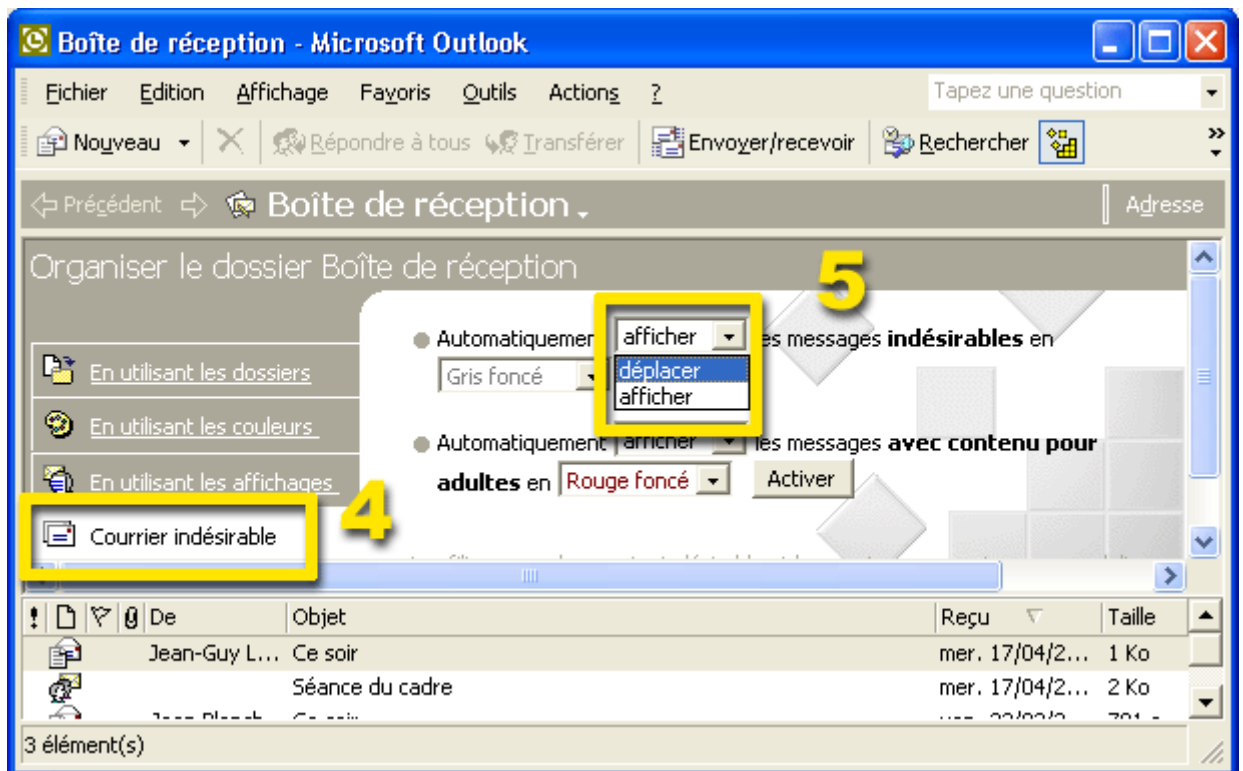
Boîte de réception - Microsoft Outlook

Fichier Edition Affichage Favoris Outils Actions ?

Tapez une question

Nouveau | Répondre à tous | Transférer | Envoyer/recevoir | Rechercher

Précédent | Boîte de réception | Adresse

Organiser le dossier Boîte de réception

5

En utilisant les dossiers

En utilisant les couleurs

En utilisant les affichages

Courrier indésirable

4

Automatiquemen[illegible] afficher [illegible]es messages **indésirables** en

déplacer
afficher

Gris foncé

Automatiquement afficher les messages **avec contenu pour adultes** en Rouge foncé Activer

| ! | | | | De | Objet | Reçu | Taille |
|---|---|---|---|---|---|---|---|
| | | | | Jean-Guy L... | Ce soir | mer. 17/04/2... | 1 Ko |
| | | | | | Séance du cadre | mer. 17/04/2... | 2 Ko |
| | | | | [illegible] | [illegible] | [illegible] | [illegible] |

3 élément(s)